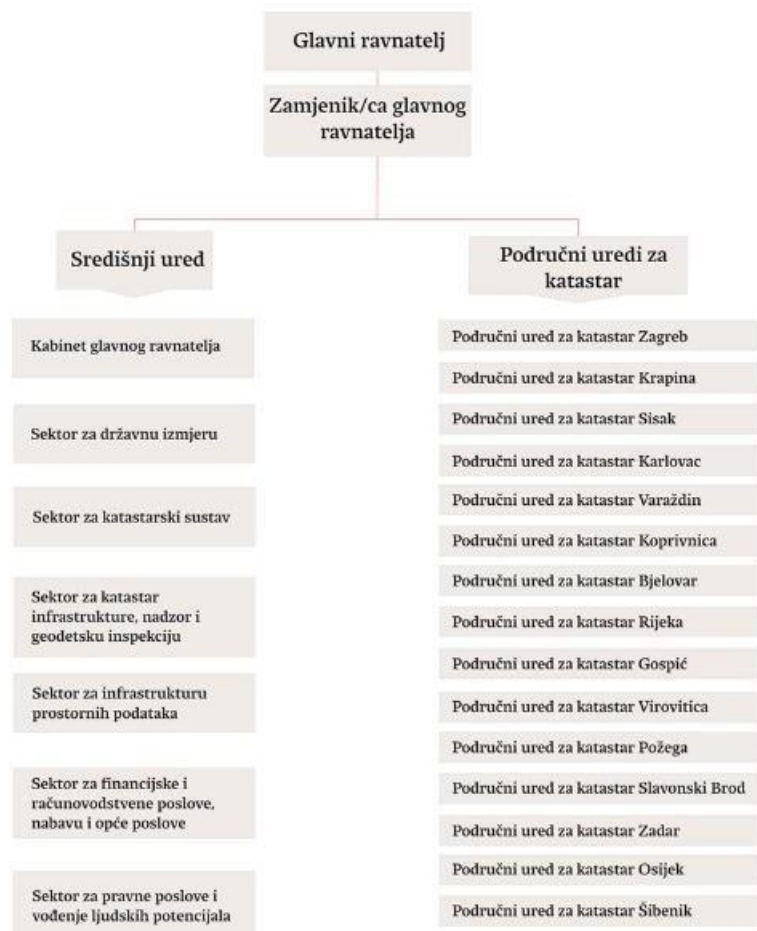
Glavni ravnatelj

Zamjenik/ca glavnog ravnatelja

Središnji ured

Područni uredi za katastar

Kabinet glavnog ravnatelja

Sektor za državnu izmjeru

Sektor za katastarski sustav

Sektor za katastar infrastrukture, nadzor i geodetsku inspekciju

Sektor za infrastrukturu prostornih podataka

Sektor za financijske i računovodstvene poslove, nabavu i opće poslove

Sektor za pravne poslove i vođenje ljudskih potencijala

Područni ured za katastar Zagreb

Područni ured za katastar Krapina

Područni ured za katastar Sisak

Područni ured za katastar Karlovac

Područni ured za katastar Varaždin

Područni ured za katastar Koprivnica

Područni ured za katastar Bjelovar

Područni ured za katastar Rijeka

Područni ured za katastar Gospić

Područni ured za katastar Virovitica

Područni ured za katastar Požega

Područni ured za katastar Slavonski Brod

Područni ured za katastar Zadar

Područni ured za katastar Osijek

Područni ured za katastar Šibenik